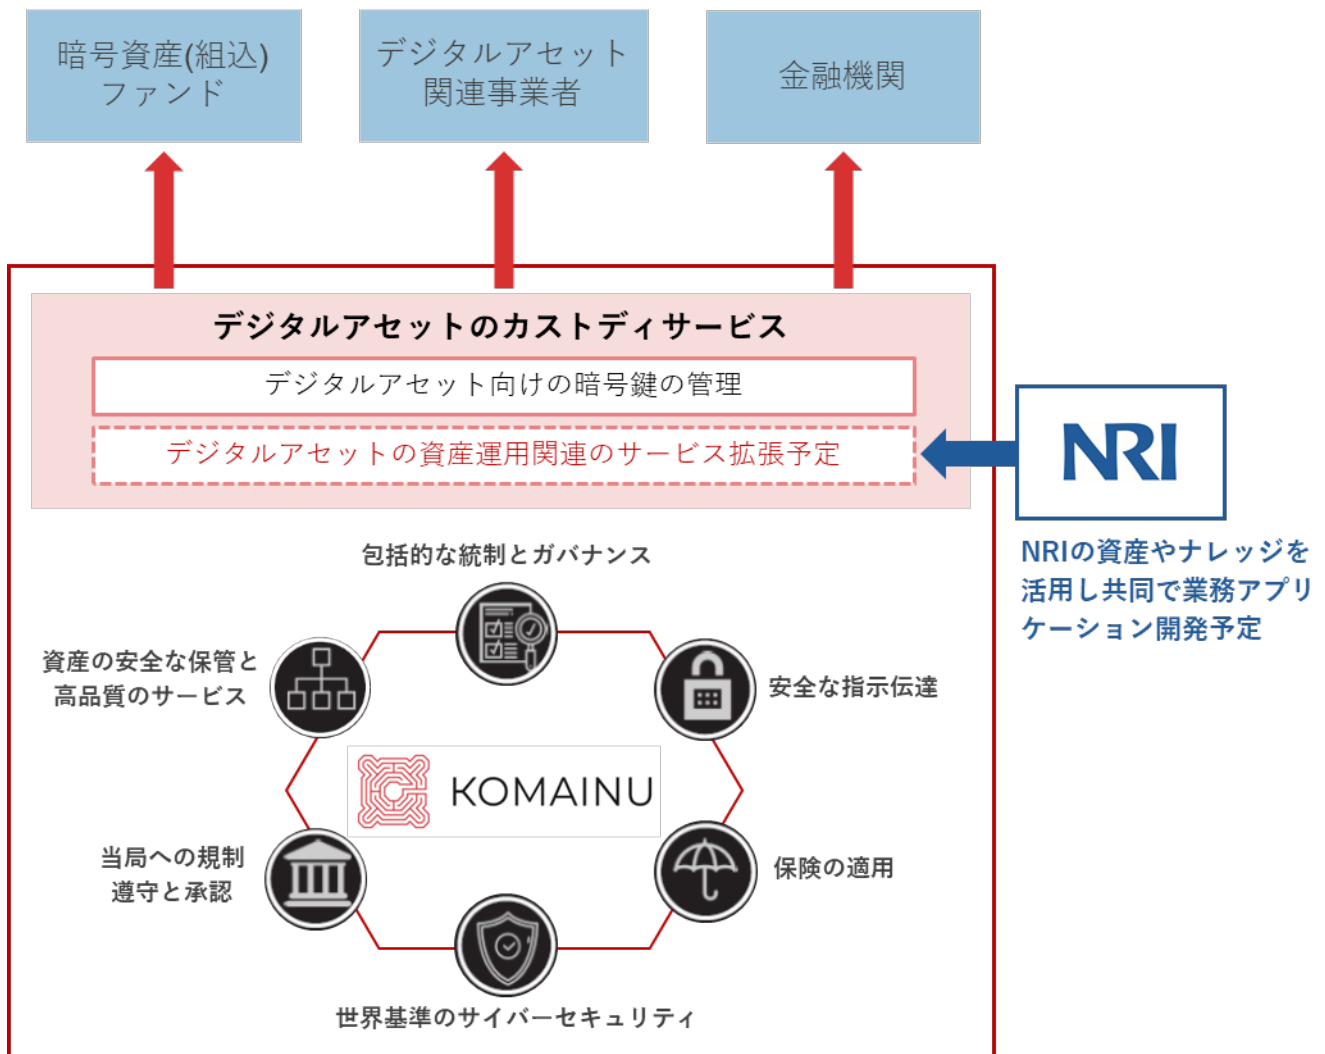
暗号資産(組込)ファンド

デジタルアセット関連事業者

金融機関

デジタルアセットのカストディサービス

デジタルアセット向けの暗号鍵の管理

デジタルアセットの資産運用関連のサービス拡張予定

NRI

NRIの資産やナレッジを活用し共同で業務アプリケーション開発予定

包括的な統制とガバナンス

資産の安全な保管と高品質のサービス

安全な指示伝達

KOMAINU

当局への規制遵守と承認

保険の適用

世界基準のサイバーセキュリティ